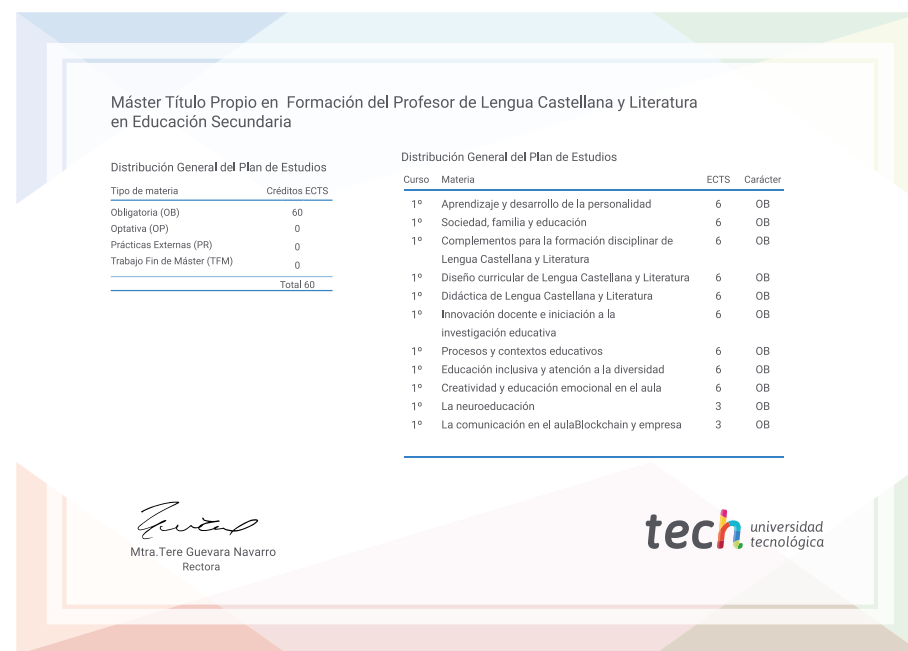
Máster Título Propio en Formación del Profesor de Lengua Castellana y Literatura en Educación Secundaria

Distribución General del Plan de Estudios

| Tipo de materia | Créditos ECTS |
|---|---|
| Obligatoria (OB) | 60 |
| Optativa (OP) | 0 |
| Prácticas Externas (PR) | 0 |
| Trabajo Fin de Máster (TFM) | 0 |
| | Total 60 |

Distribución General del Plan de Estudios

| Curso | Materia | ECTS | Carácter |
|---|---|---|---|
| 1º | Aprendizaje y desarrollo de la personalidad | 6 | OB |
| 1º | Sociedad, familia y educación | 6 | OB |
| 1º | Complementos para la formación disciplinar de Lengua Castellana y Literatura | 6 | OB |
| 1º | Diseño curricular de Lengua Castellana y Literatura | 6 | OB |
| 1º | Didáctica de Lengua Castellana y Literatura | 6 | OB |
| 1º | Innovación docente e iniciación a la investigación educativa | 6 | OB |
| 1º | Procesos y contextos educativos | 6 | OB |
| 1º | Educación inclusiva y atención a la diversidad | 6 | OB |
| 1º | Creatividad y educación emocional en el aula | 6 | OB |
| 1º | La neuroeducación | 3 | OB |
| 1º | La comunicación en el aulaBlockchain y empresa | 3 | OB |

Mtra.Tere Guevara Navarro
Rectora

tech universidad tecnológica